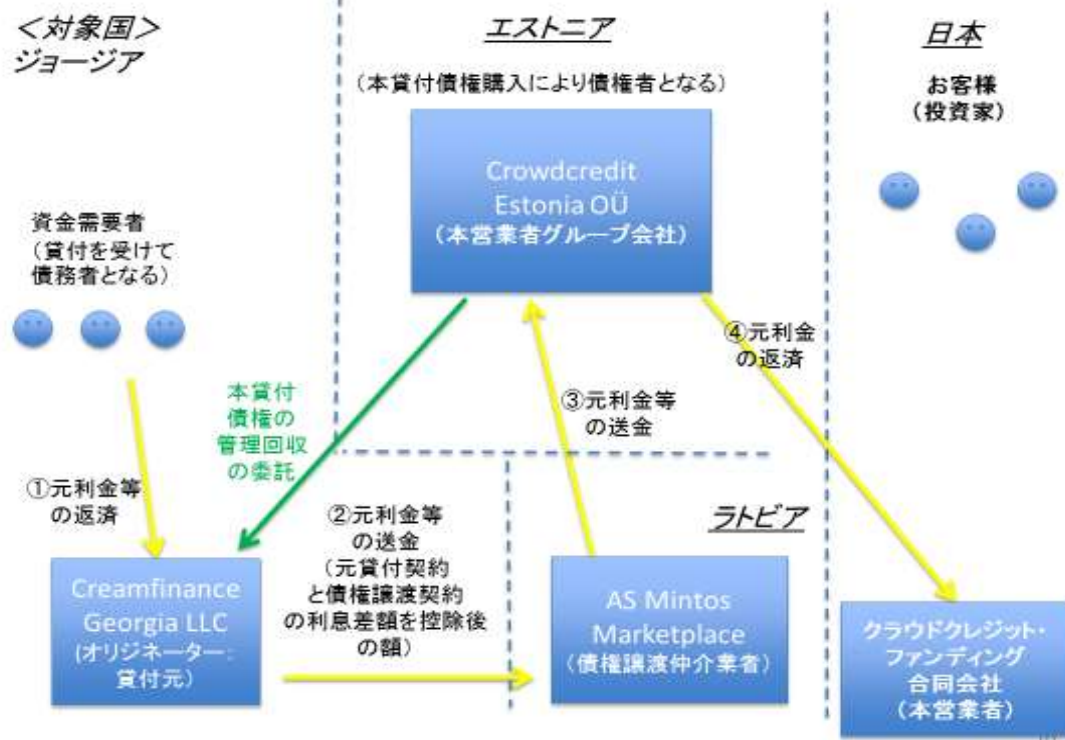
＜対象国＞
ジョージア

エストニア

日本

（本貸付債権購入により債権者となる）

お客様
（投資家）

Crowdcredit Estonia OÜ
（本営業者グループ会社）

資金需要者
（貸付を受けて債務者となる）

④元利金の返済

本貸付債権の管理回収の委託

③元利金等の送金

①元利金等の返済

②元利金等の送金
（元貸付契約と債権譲渡契約の利息差額を控除後の額）

ラトビア

Creamfinance Georgia LLC
(オリジネーター：貸付元)

AS Mintos Marketplace
（債権譲渡仲介業者）

クラウドクレジット・ファンディング合同会社
（本営業者）